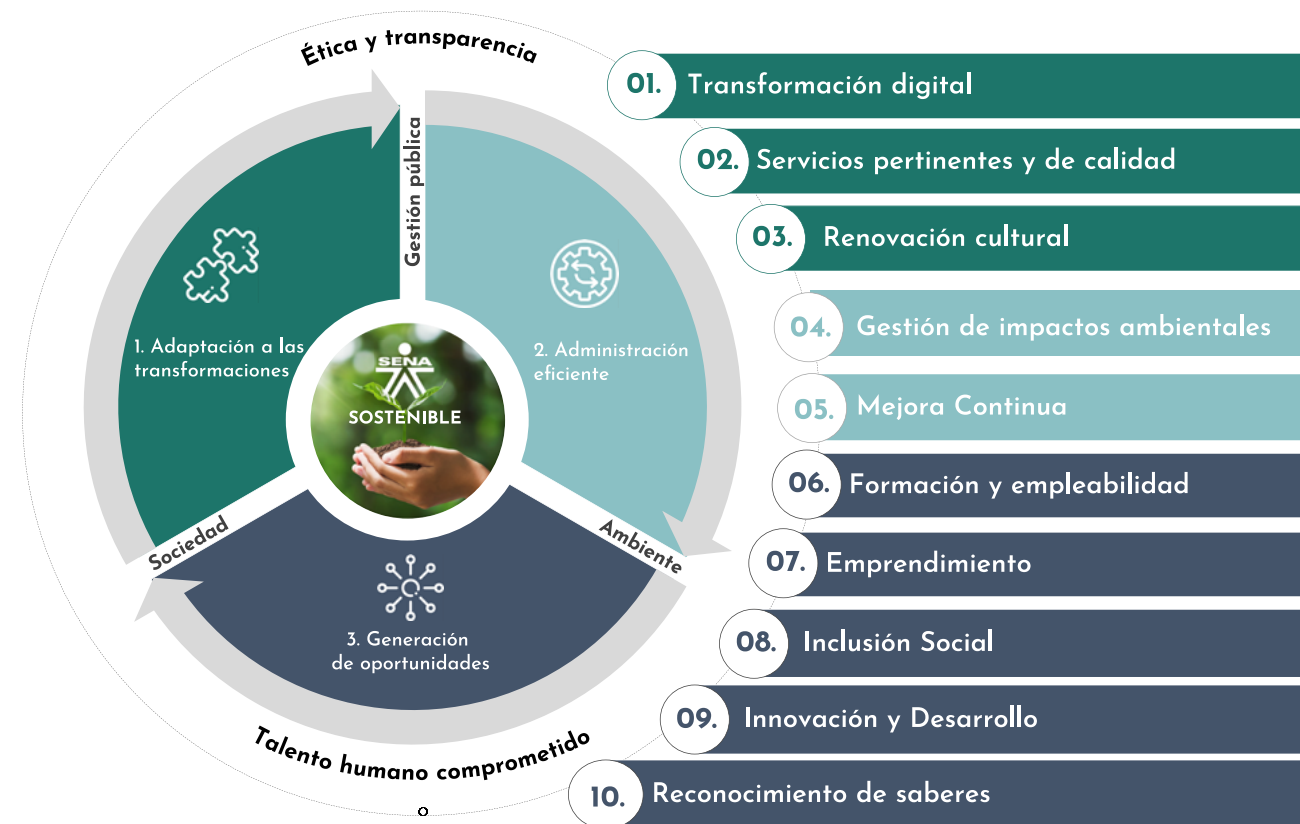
Ética y transparencia

Gestión pública

1. Adaptación a las transformaciones

2. Administración eficiente

SENA

SOSTENIBLE

Sociedad

Ambiente

3. Generación de oportunidades

Talento humano comprometido

01. Transformación digital

02. Servicios pertinentes y de calidad

03. Renovación cultural

04. Gestión de impactos ambientales

05. Mejora Continua

06. Formación y empleabilidad

07. Emprendimiento

08. Inclusión Social

09. Innovación y Desarrollo

10. Reconocimiento de saberes